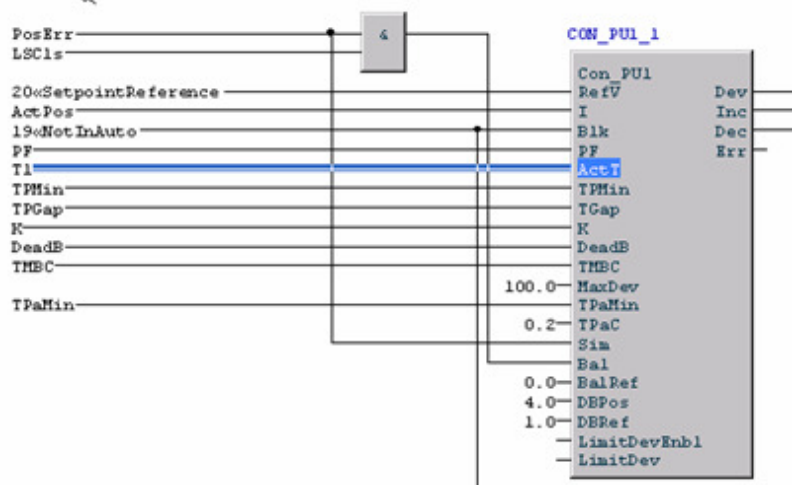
PosErr
LSCls
&
CON_PU1_1
Con_PU1
20«SetpointReference
RefV
Dev
ActPos
I
Inc
19«NotInAuto
Blk
Dec
PF
PF
Err
T1
ActT
TPMin
TPMin
TPGap
TGap
K
K
DeadB
DeadB
TMBC
TMBC
100.0
MaxDev
TPaMin
TPaMin
0.2
TPaC
Sim
Bal
0.0
BalRef
4.0
DBPos
1.0
DBRef
LimitDevEnbl
LimitDev